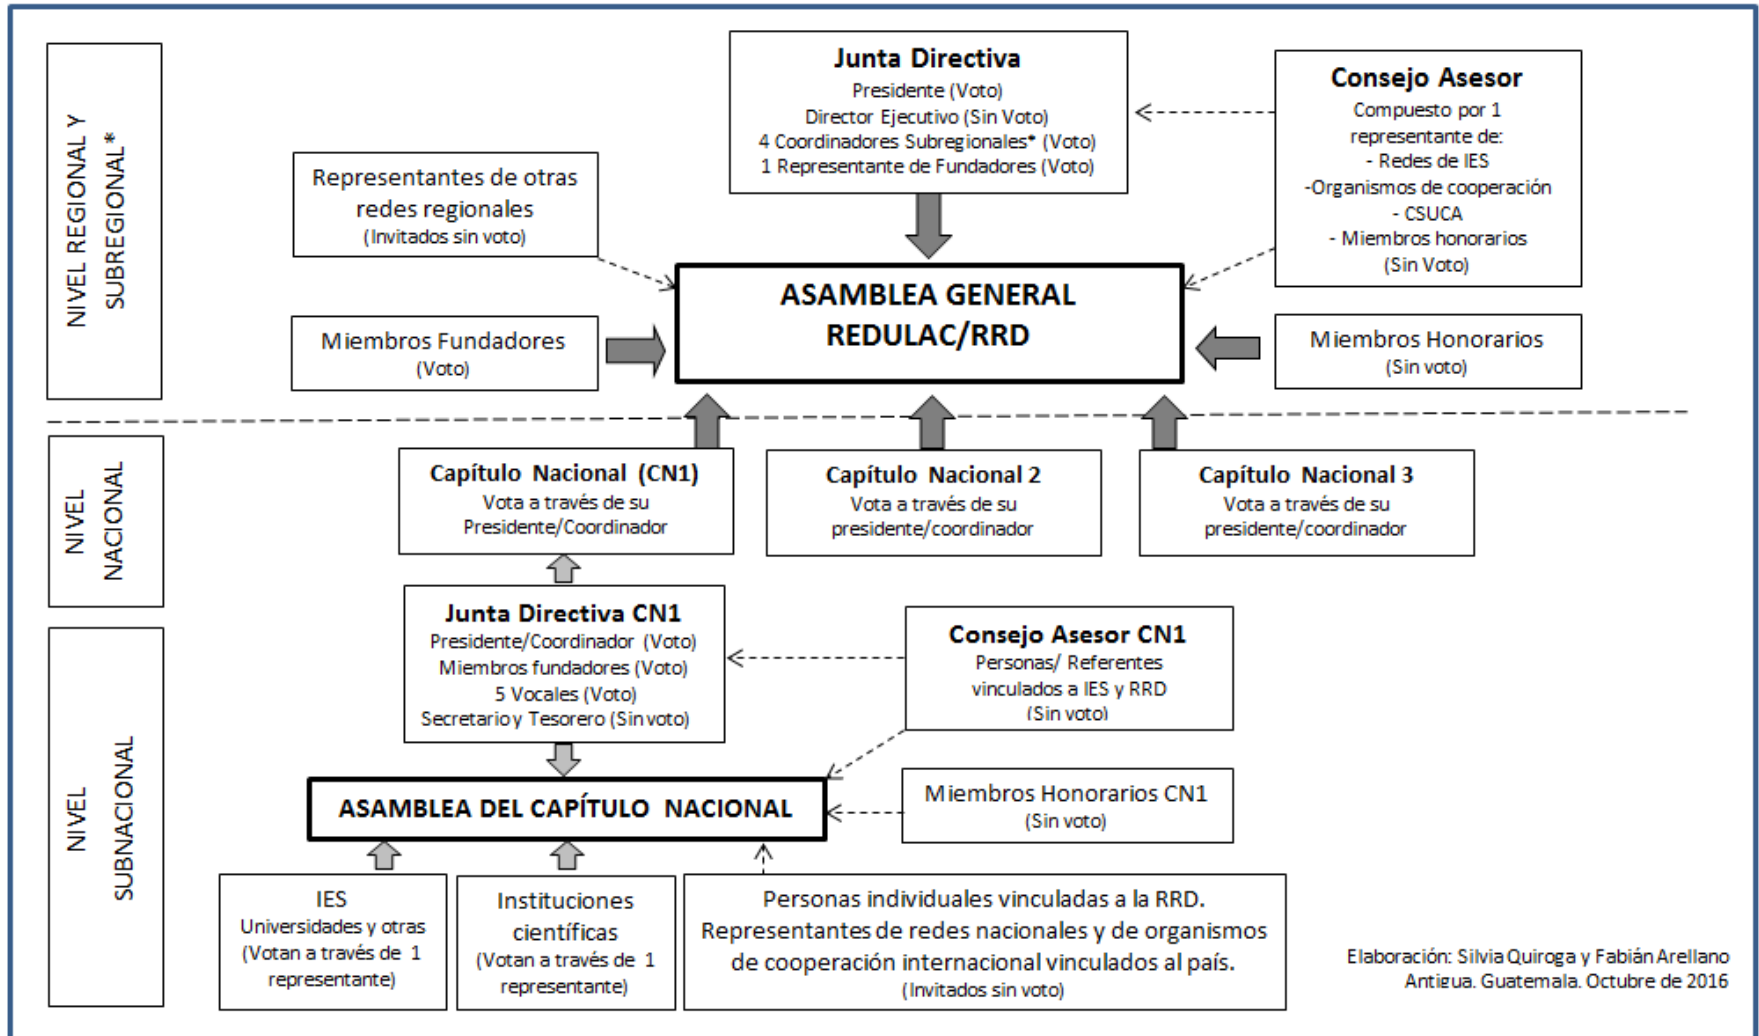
NIVEL REGIONAL Y SUBREGIONAL*

Junta Directiva
Presidente (Voto)
Director Ejecutivo (Sin Voto)
4 Coordinadores Subregionales* (Voto)
1 Representante de Fundadores (Voto)

Consejo Asesor
Compuesto por 1 representante de:
- Redes de IES
-Organismos de cooperación
- CSUCA
- Miembros honorarios
(Sin Voto)

Representantes de otras redes regionales
(Invitados sin voto)

ASAMBLEA GENERAL
REDULAC/RRD

Miembros Fundadores
(Voto)

Miembros Honorarios
(Sin voto)

NIVEL NACIONAL

Capítulo Nacional (CN1)
Vota a través de su Presidente/Coordinador

Capítulo Nacional 2
Vota a través de su presidente/coordinador

Capítulo Nacional 3
Vota a través de su presidente/coordinador

NIVEL SUBNACIONAL

Junta Directiva CN1
Presidente/Coordinador (Voto)
Miembros fundadores (Voto)
5 Vocales (Voto)
Secretario y Tesorero (Sin voto)

Consejo Asesor CN1
Personas/ Referentes vinculados a IES y RRD
(Sin voto)

ASAMBLEA DEL CAPÍTULO NACIONAL

Miembros Honorarios CN1
(Sin voto)

IES
Universidades y otras
(Votan a través de 1 representante)

Instituciones científicas
(Votan a través de 1 representante)

Personas individuales vinculadas a la RRD.
Representantes de redes nacionales y de organismos de cooperación internacional vinculados al país.
(Invitados sin voto)

Elaboración: Silvia Quiroga y Fabián Arellano
Antigua. Guatemala. Octubre de 2016